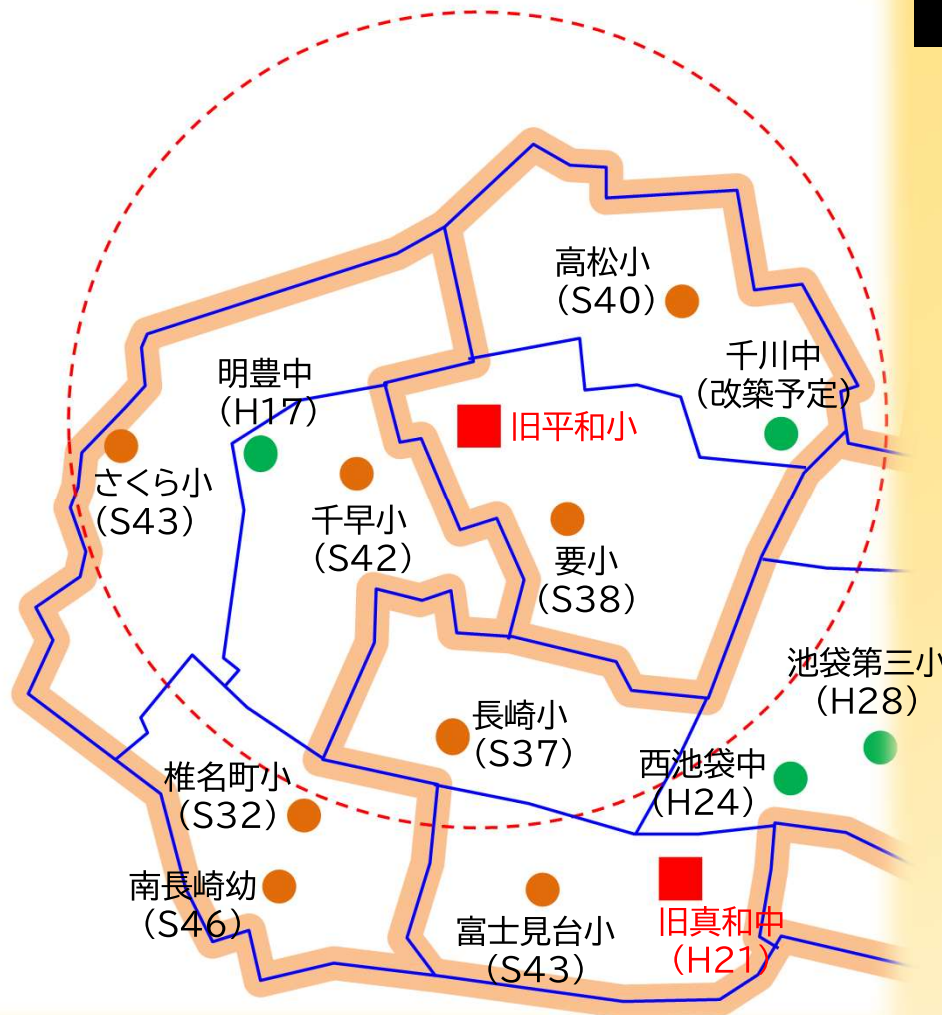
高松小
（S40）

千川中
（改築予定）

明豊中
（H17）

旧平和小

さくら小
（S43）

千早小
（S42）

要小
（S38）

池袋第三小
（H28）

長崎小
（S37）

西池袋中
（H24）

椎名町小
（S32）

南長崎幼
（S46）

富士見台小
（S43）

旧真和中
（H21）